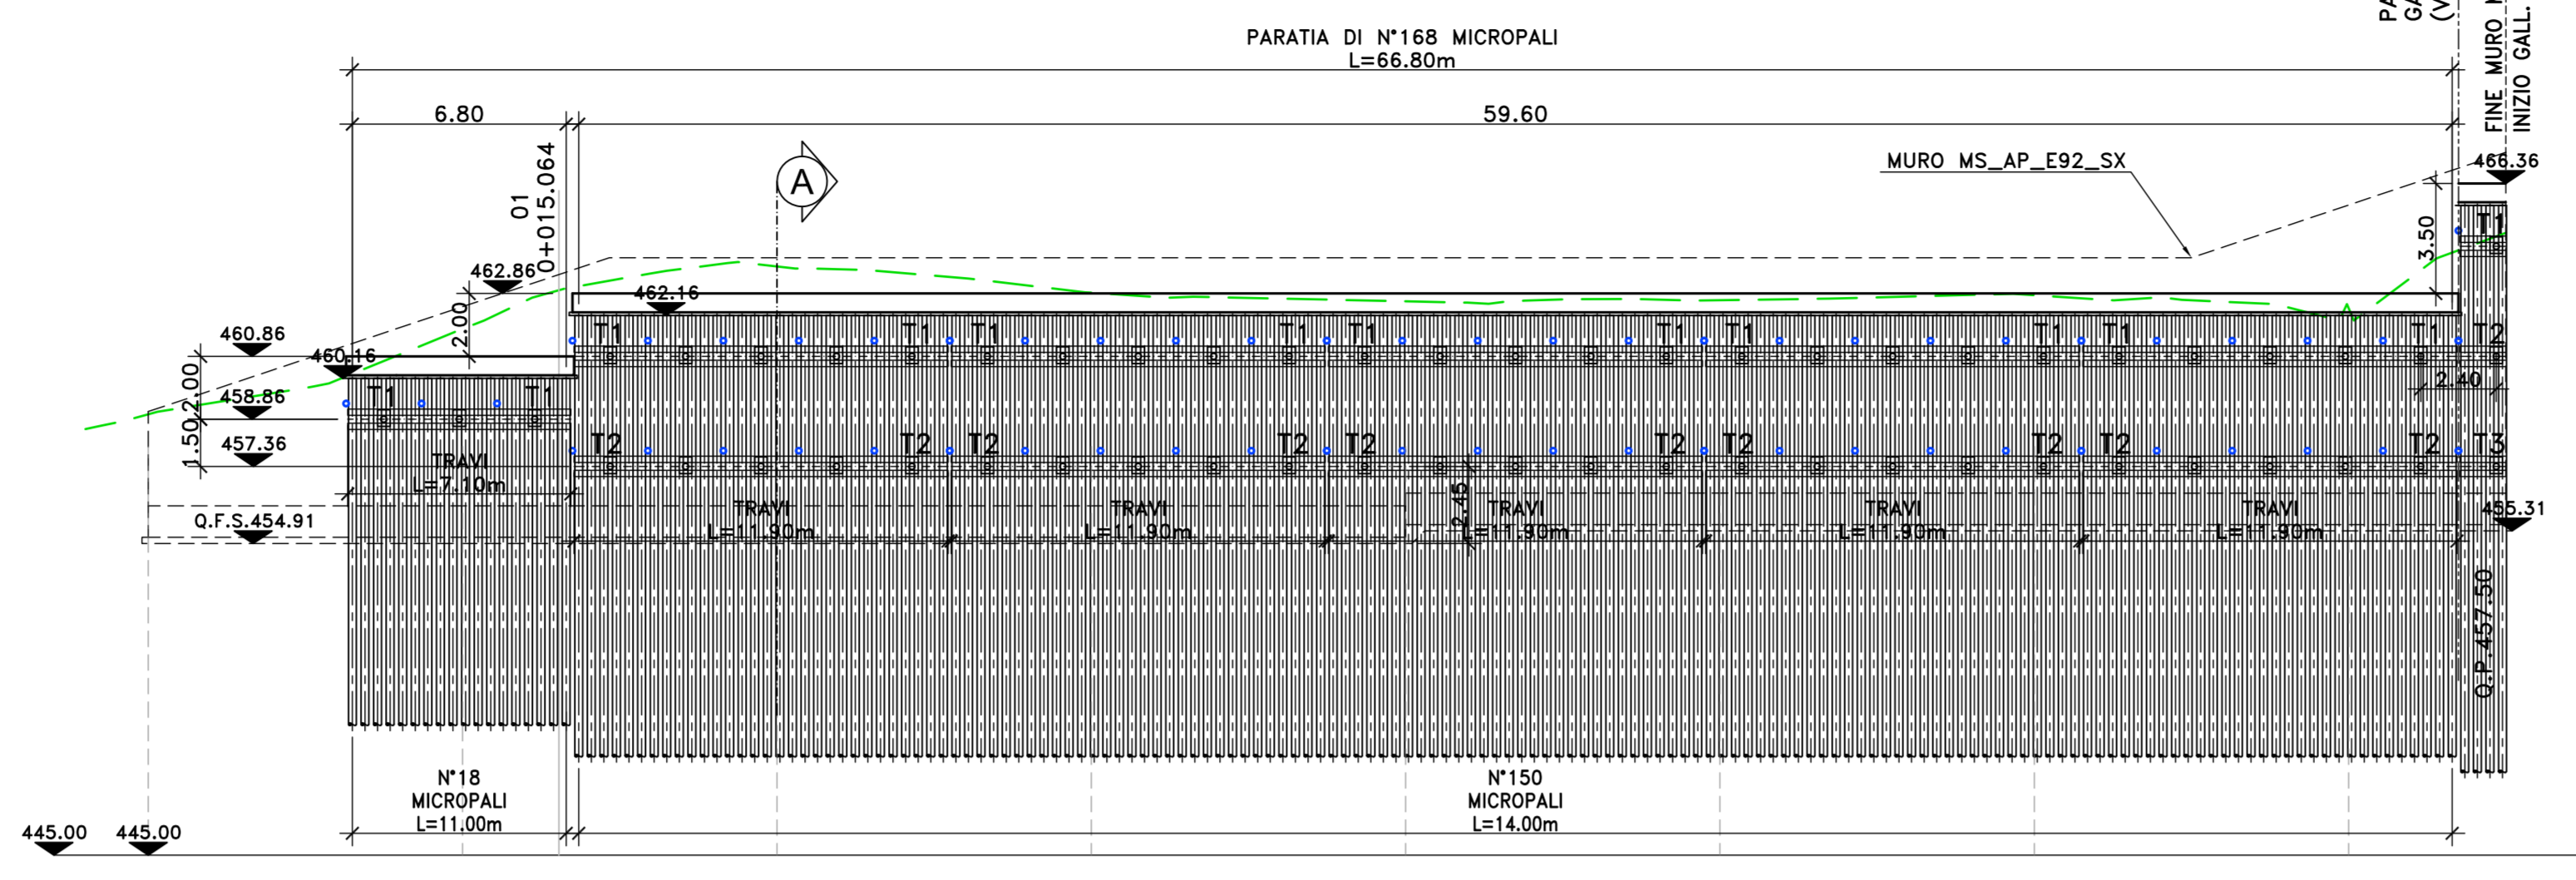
PARATIA DI N°168 MICROPALI
L=66.80m

6.80

59.60

FINE MURO
INIZIO GALL.

PA
G
(V

MURO MS_AP_E92_SX

466.36

A

01
0+015.064

462.86

462.16

3.50

2.00

460.86

460.16

2.00

458.86

1.50

457.36

T1 T1 T1 T1 T1 T1 T1 T1 T1 T1 T1 T1 T1 T2

2.40

T2 T2 T2 T2 T2 T2 T2 T2 T2 T2 T3

TRAVI
L=7.10m

TRAVI
L=11.90m

TRAVI
L=11.90m

2.45

TRAVI
L=11.90m

TRAVI
L=11.90m

TRAVI
L=11.90m

Q.F.S.454.91

455.31

Q.P. 457.50

N°18
MICROPALI
L=11.00m

N°150
MICROPALI
L=14.00m

445.00

445.00